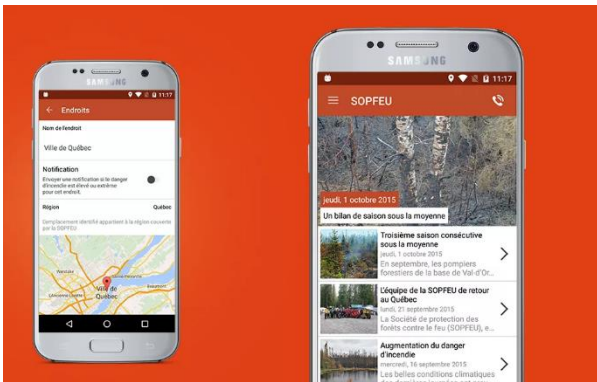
SAMSUNG

11:17

Endroits

Nom de l'endroit

Ville de Québec

Notification

Envoyer une notification si le danger d'incendie est élevé ou extrême pour cet endroit.

Région

Québec

Emplacement identifié appartient à la région couverte par la SOPFEU.

Ville de Québec

SAMSUNG

SAMSUNG

11:17

SOPFEU

jeudi, 1 octobre 2015

Un bilan de saison sous la moyenne

Troisième saison consécutive sous la moyenne

jeudi, 1 octobre 2015

En septembre, les pompiers forestiers de la base de Val-d'Or...

L'équipe de la SOPFEU de retour au Québec

lundi, 21 septembre 2015

La Société de protection des forêts contre le feu (SOPFEU), e...

Augmentation du danger d'incendie

mercredi, 16 septembre 2015

Les belles conditions climatiques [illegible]